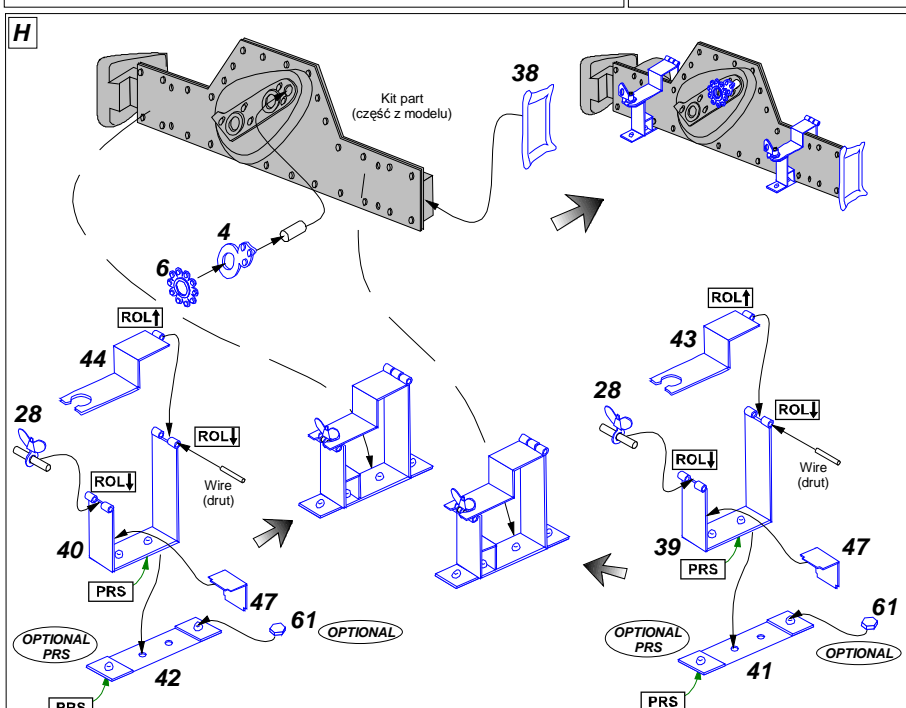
H

Kit part
(część z modelu)

38

4

6

ROL

44

28

ROL

Wire
(drut)

ROL

40

PRS

47

61

OPTIONAL

OPTIONAL
PRS

42

PRS

ROL

43

28

ROL

ROL

Wire
(drut)

39

47

PRS

61

OPTIONAL
PRS

OPTIONAL

41

PRS